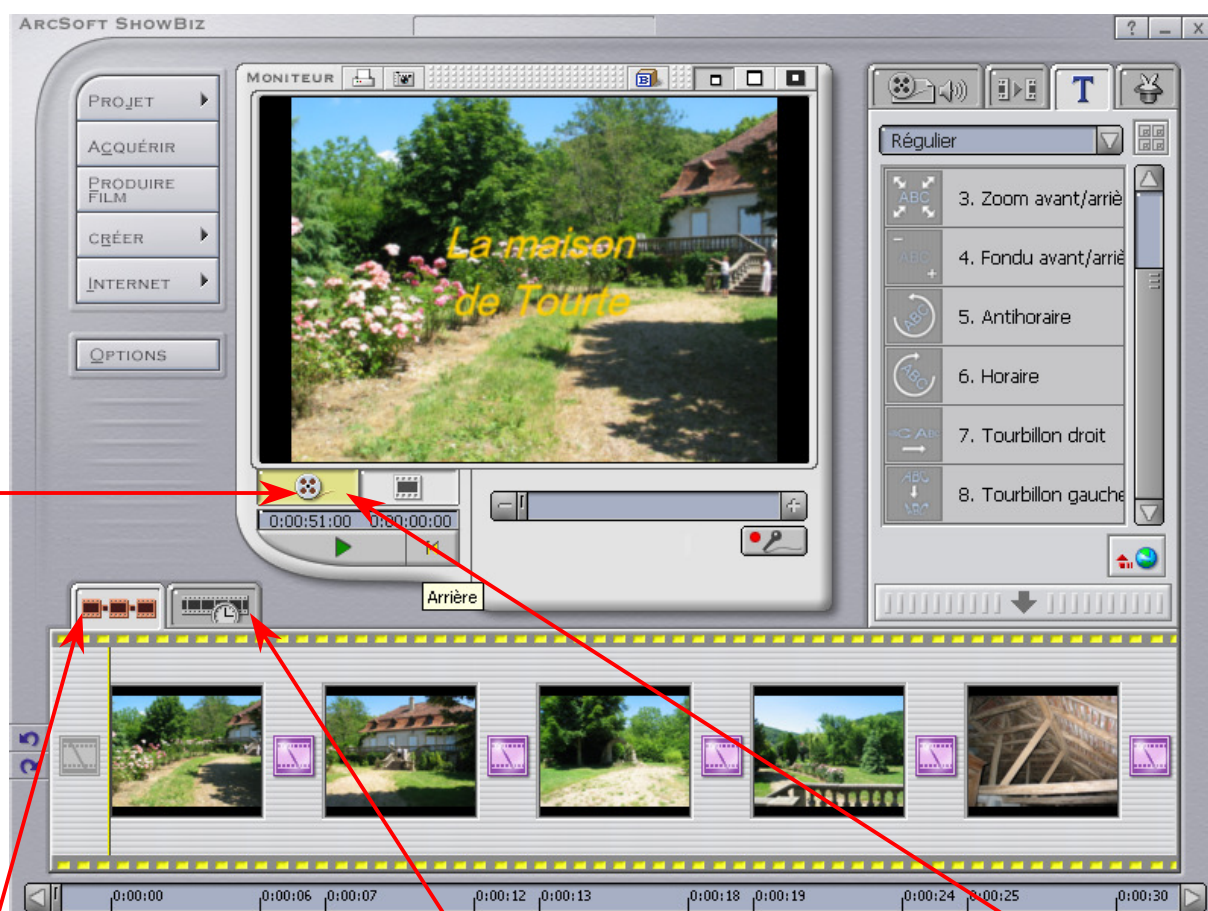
ArcSoft ShowBiz

? _ X

Projet
Acquérir
Produire Film
Créer
Internet
Options

Moniteur

La maison
de Tourte

0:00:51:00 0:00:00:00

Arrière

Régulier

3. Zoom avant/arriè
4. Fondu avant/arriè
5. Antihoraire
6. Horaire
7. Tourbillon droit
8. Tourbillon gauche

0:00:00 0:00:06 0:00:07 0:00:12 0:00:13 0:00:18 0:00:19 0:00:24 0:00:25 0:00:30